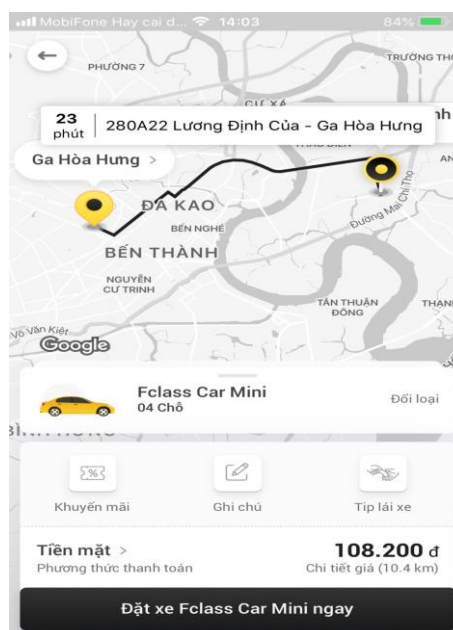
MobiFone Hay cai d... 14:03 84%

PHƯỜNG 7

TRƯỜNG THO

CƯ XÁ

23 phút | 280A22 Lương Định Của - Ga Hòa Hưng

THẢO ĐIỀN

Ga Hòa Hưng >

ĐA KAO

BẾN NGHÉ

Đường Mai Chí Thọ

BẾN THÀNH

NGUYỄN CƯ TRINH

TÂN THUẬN ĐÔNG

Võ Văn Kiệt

Google

Fclass Car Mini
04 Chỗ

Đổi loại

Khuyến mãi

Ghi chú

Tip lái xe

Tiền mặt >
Phương thức thanh toán

108.200 đ
Chi tiết giá (10.4 km)

Đặt xe Fclass Car Mini ngay